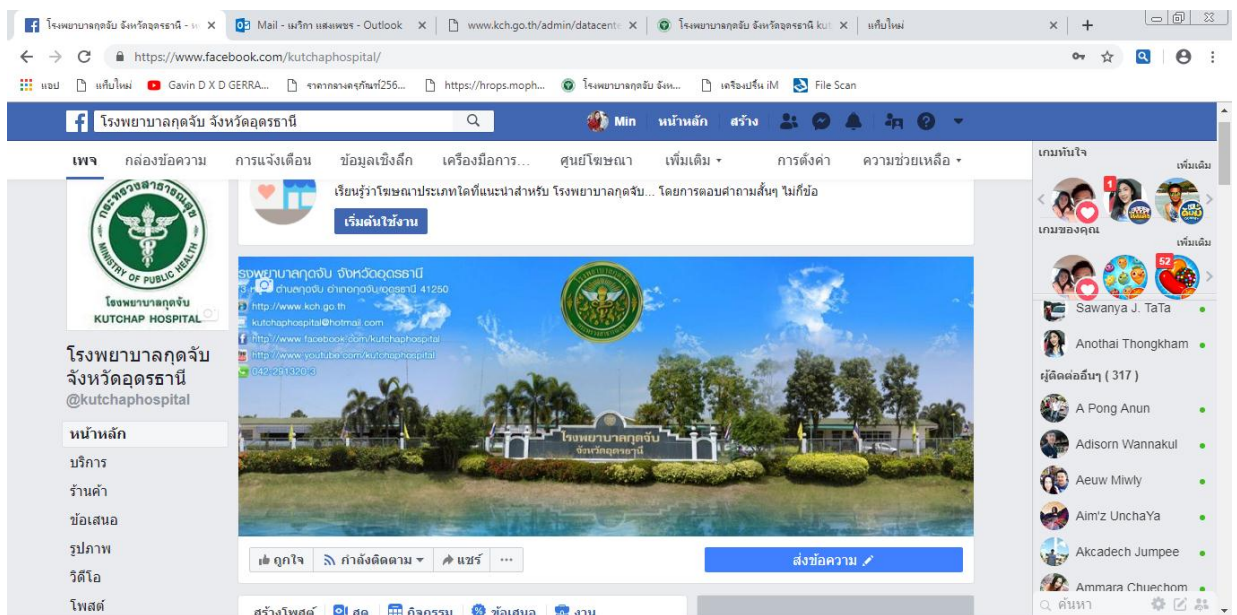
โรงพยาบาลกุดจับ จังหวัดอุดรธานี - ห ×
Mail - เมริกา แสงเพชร - Outlook ×
www.kch.go.th/admin/datacente ×
โรงพยาบาลกุดจับ จังหวัดอุดรธานี kut ×
แท็บใหม่
×
+

https://www.facebook.com/kutchaphospital/

แอป
แท็บใหม่
Gavin D X D GERRA...
ราคากลางครุภัณฑ์256...
https://hrops.moph...
โรงพยาบาลกุดจับ จังห...
เครื่องปริ้น iM
File Scan

โรงพยาบาลกุดจับ จังหวัดอุดรธานี
Min
หน้าหลัก
สร้าง

เพจ
กล่องข้อความ
การแจ้งเตือน
ข้อมูลเชิงลึก
เครื่องมือการ...
ศูนย์โฆษณา
เพิ่มเติม ▾
การตั้งค่า
ความช่วยเหลือ ▾

เรียนรู้ว่าโฆษณาประเภทใดที่แนะนำสำหรับ โรงพยาบาลกุดจับ... โดยการตอบคำถามสั้นๆ ไม่กี่ข้อ
เริ่มต้นใช้งาน

กระทรวงสาธารณสุข
MINISTRY OF PUBLIC HEALTH
โรงพยาบาลกุดจับ
KUTCHAP HOSPITAL

โรงพยาบาลกุดจับ จังหวัดอุดรธานี
@kutchaphospital

หน้าหลัก
บริการ
ร้านค้า
ข้อเสนอ
รูปภาพ
วิดีโอ
โพสต์

รงพยาบาลกุดจับ จังหวัดอุดรธานี
3 ตำบลกุดจับ อำเภอกุดจับ อุดรธานี 41250
http://www.kch.go.th
kutchaphospital@hotmail.com
http://www.facebook.com/kutchaphospital
http://www.youtube.com/kutchaphospital
042-261320-3
โรงพยาบาลกุดจับ
จังหวัดอุดรธานี

ถูกใจ
กำลังติดตาม ▾
แชร์
...
ส่งข้อความ

สร้างโพสต์
ไลฟ์
กิจกรรม
ข้อเสนอ
งาน

เกมทันใจ
เพิ่มเติม
1
เกมของคุณ
เพิ่มเติม
52
Sawanya J. TaTa
Anothai Thongkham
ผู้ติดต่ออื่นๆ ( 317 )
A Pong Anun
Adisorn Wannakul
Aeuw Miwly
Aim'z UnchaYa
Akcadech Jumpee
Ammara Chuechom
ค้นหา